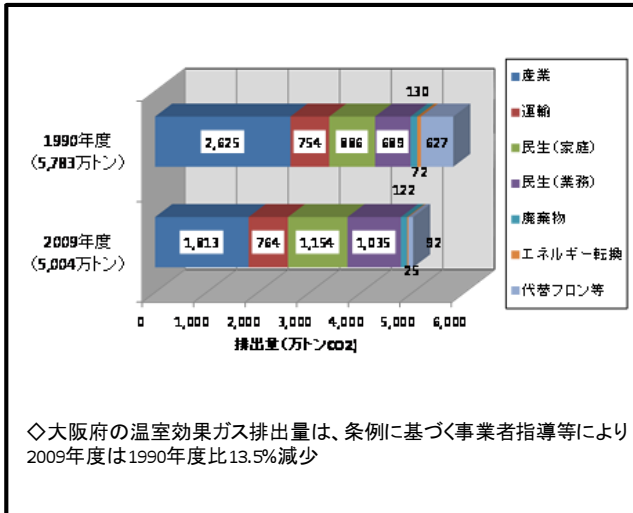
130

1990年度（5,783万トン）

2,625 | 754 | 886 | 689 | 627

72

122

2009年度（5,004万トン）

1,813 | 764 | 1,154 | 1,035 | 92

25

0　1,000　2,000　3,000　4,000　5,000　6,000

排出量（万トンCO2）

産業
運輸
民生（家庭）
民生（業務）
廃棄物
エネルギー転換
代替フロン等

◇大阪府の温室効果ガス排出量は、条例に基づく事業者指導等により2009年度は1990年度比13.5%減少